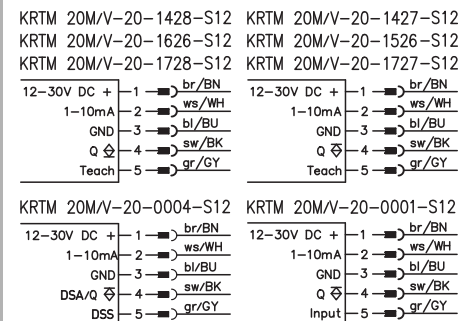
KRTM 20M/V–20–1428–S12 KRTM 20M/V–20–1427–S12
KRTM 20M/V–20–1626–S12 KRTM 20M/V–20–1526–S12
KRTM 20M/V–20–1728–S12 KRTM 20M/V–20–1727–S12

12–30V DC + 1 br/BN
1–10mA 2 ws/WH
GND 3 bl/BU
Q 4 sw/BK
Teach 5 gr/GY

12–30V DC + 1 br/BN
1–10mA 2 ws/WH
GND 3 bl/BU
Q 4 sw/BK
Teach 5 gr/GY

KRTM 20M/V–20–0004–S12 KRTM 20M/V–20–0001–S12

12–30V DC + 1 br/BN
1–10mA 2 ws/WH
GND 3 bl/BU
DSA/Q 4 sw/BK
DSS 5 gr/GY

12–30V DC + 1 br/BN
1–10mA 2 ws/WH
GND 3 bl/BU
Q 4 sw/BK
Input 5 gr/GY